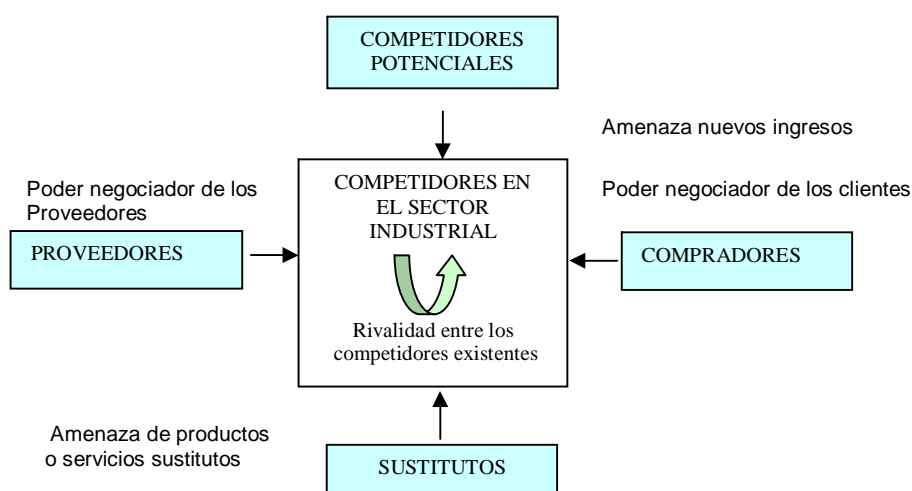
COMPETIDORES POTENCIALES

Amenaza nuevos ingresos

Poder negociador de los Proveedores

COMPETIDORES EN EL SECTOR INDUSTRIAL

Poder negociador de los clientes

PROVEEDORES

COMPRADORES

Rivalidad entre los competidores existentes

Amenaza de productos o servicios sustitutos

SUSTITUTOS